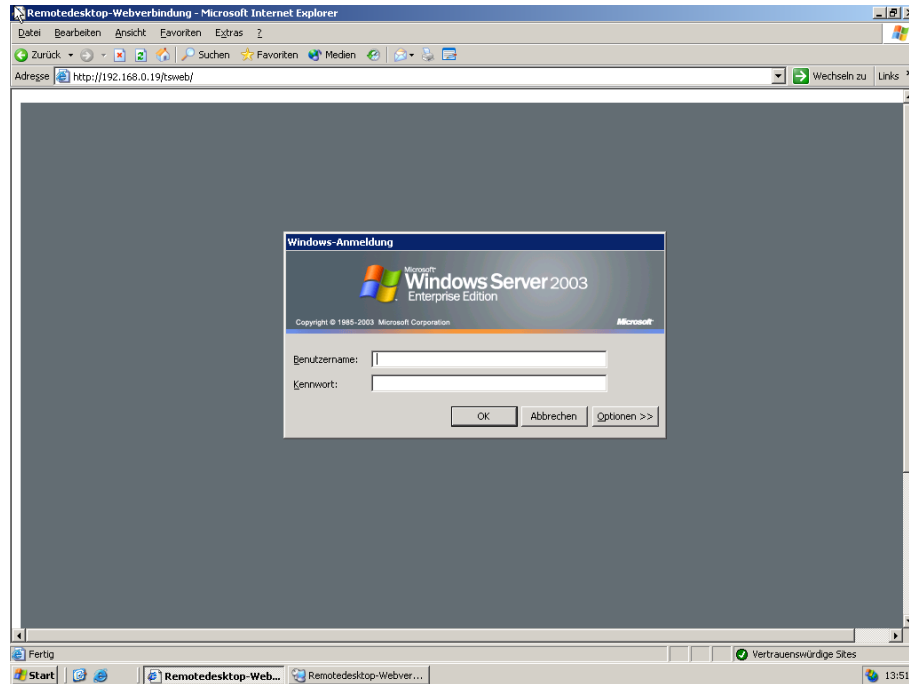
Remotedesktop-Webverbindung - Microsoft Internet Explorer

Datei Bearbeiten Ansicht Favoriten Extras ?

Zurück Suchen Favoriten Medien

Adresse http://192.168.0.19/tsweb/

Wechseln zu Links

Windows-Anmeldung

Microsoft Windows Server 2003 Enterprise Edition

Copyright © 1985-2003 Microsoft Corporation

Microsoft

Benutzername:

Kennwort:

OK Abbrechen Optionen >>

Fertig

Vertrauenswürdige Sites

Start Remotedesktop-Web... Remotedesktop-Webver...

13:51